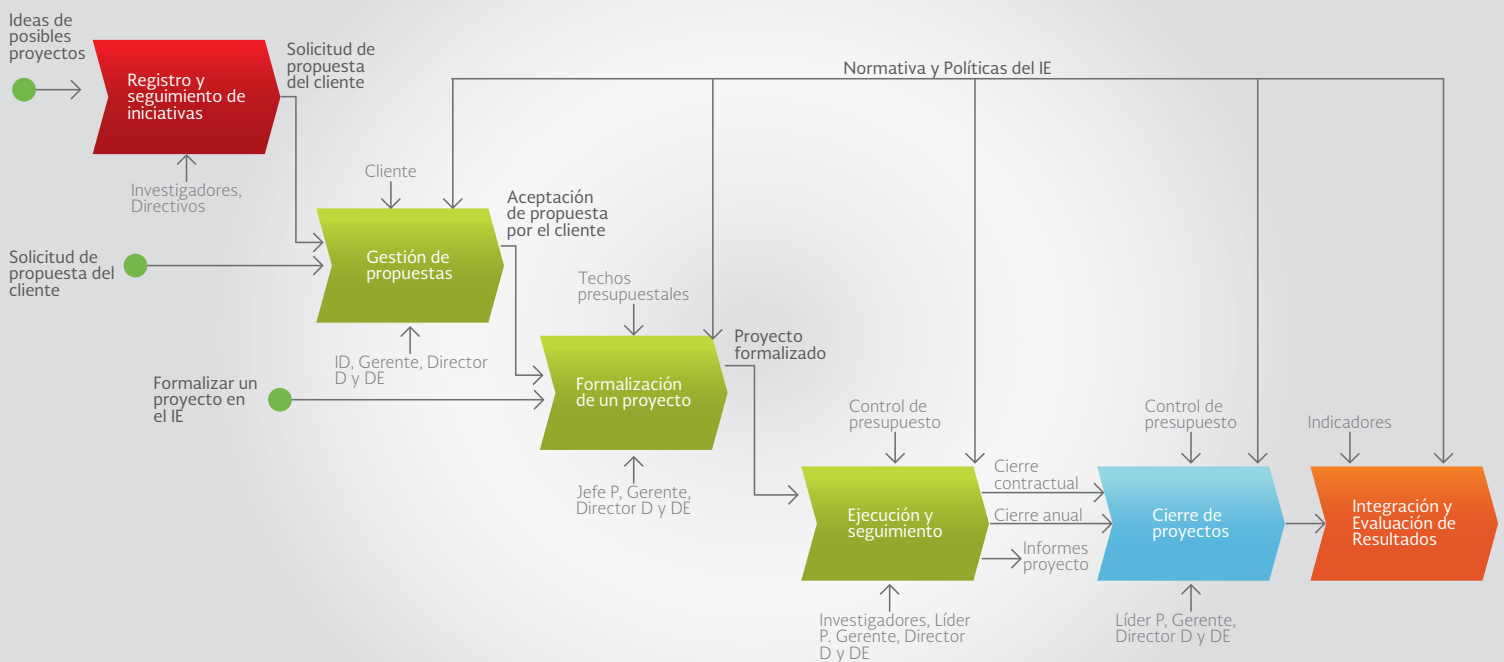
Ideas de posibles proyectos

Registro y seguimiento de iniciativas

Solicitud de propuesta del cliente

Normativa y Políticas del IE

Investigadores, Directivos

Cliente

Aceptación de propuesta por el cliente

Solicitud de propuesta del cliente

Gestión de propuestas

Techos presupuestales

ID, Gerente, Director D y DE

Proyecto formalizado

Formalizar un proyecto en el IE

Formalización de un proyecto

Control de presupuesto

Control de presupuesto

Indicadores

Jefe P, Gerente, Director D y DE

Cierre contractual

Cierre anual

Informes proyecto

Ejecución y seguimiento

Cierre de proyectos

Integración y Evaluación de Resultados

Investigadores, Líder P. Gerente, Director D y DE

Líder P, Gerente, Director D y DE